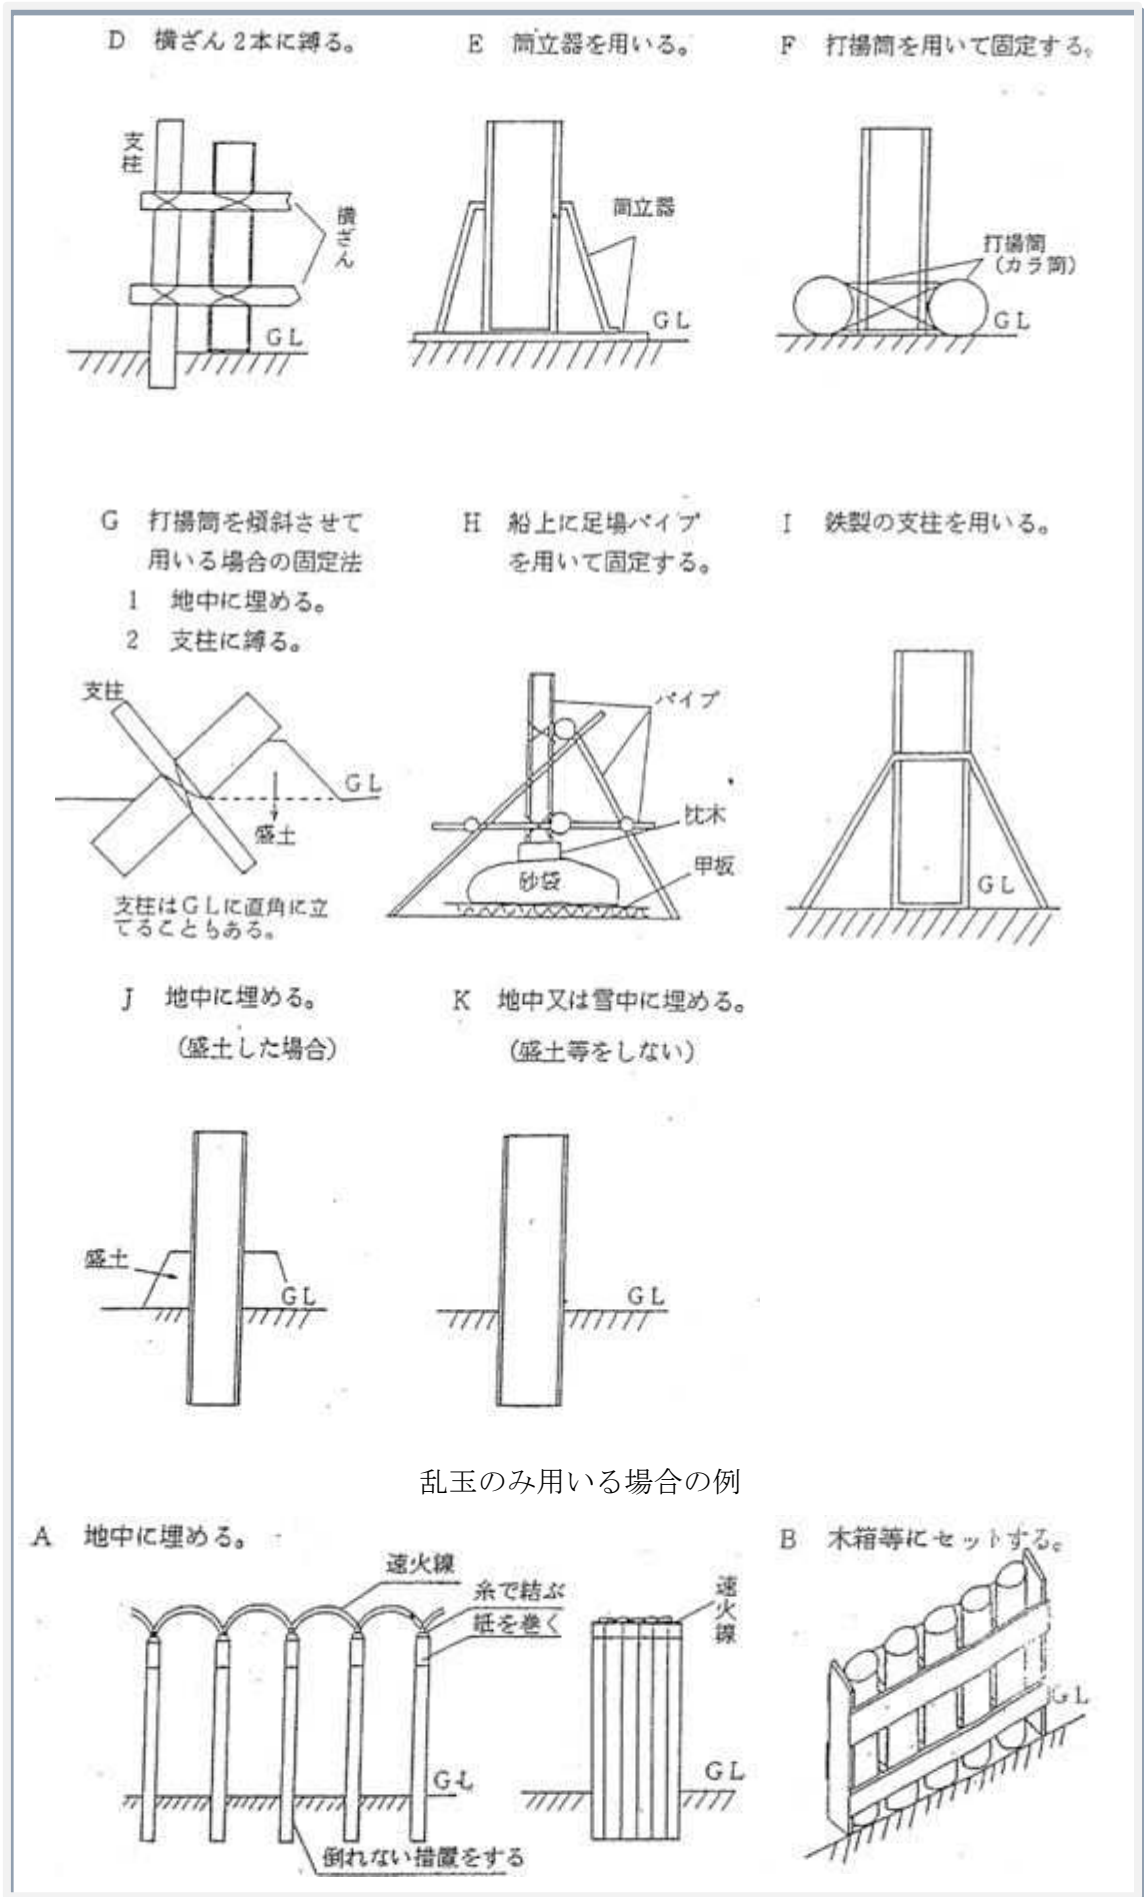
D　横ざん２本に縛る。

支柱

横ざん

ＧＬ

E　筒立器を用いる。

筒立器

ＧＬ

F　打揚筒を用いて固定する。

打揚筒
（カラ筒）

ＧＬ

G　打揚筒を傾斜させて用いる場合の固定法
1　地中に埋める。
2　支柱に縛る。

支柱

ＧＬ

盛土

支柱はＧＬに直角に立てることもある。

H　船上に足場パイプを用いて固定する。

パイプ

枕木

甲板

砂袋

I　鉄製の支柱を用いる。

ＧＬ

J　地中に埋める。
（盛土した場合）

盛土

ＧＬ

K　地中又は雪中に埋める。
（盛土等をしない）

ＧＬ

乱玉のみ用いる場合の例

A　地中に埋める。

速火線

糸で結ぶ

紙を巻く

速火線

ＧＬ

ＧＬ

倒れない措置をする

B　木箱等にセットする。

ＧＬ